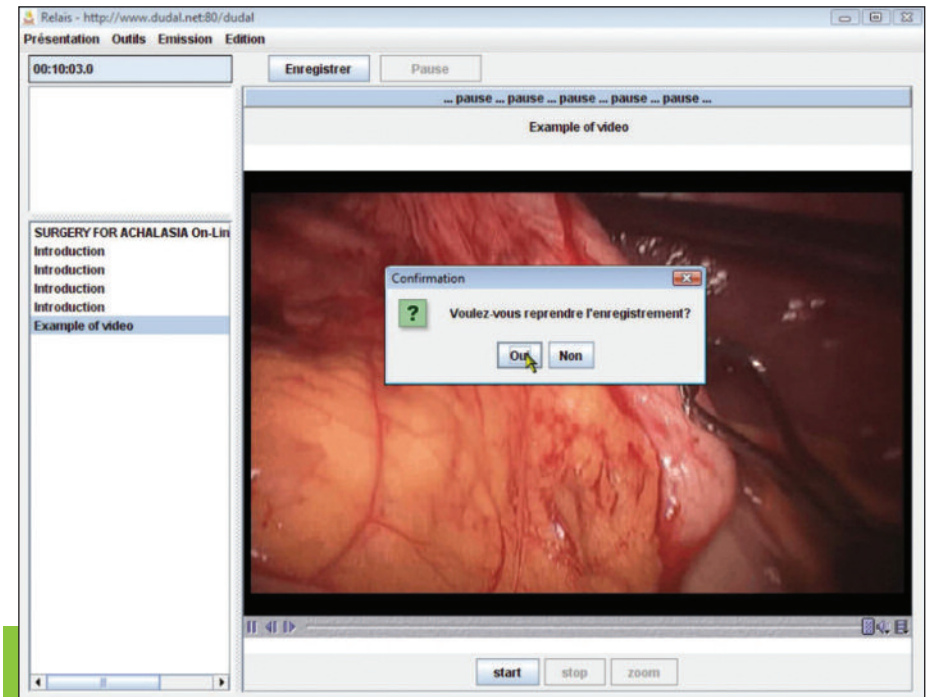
Relais - http://www.dudal.net:80/dudal

Présentation Outils Emission Edition

00:10:03.0

Enregistrer Pause

... pause ... pause ... pause ... pause ... pause ...

Example of video

SURGERY FOR ACHALASIA On-Lin
Introduction
Introduction
Introduction
Introduction
Example of video

Confirmation

Voulez-vous reprendre l'enregistrement?

Oui Non

start stop zoom